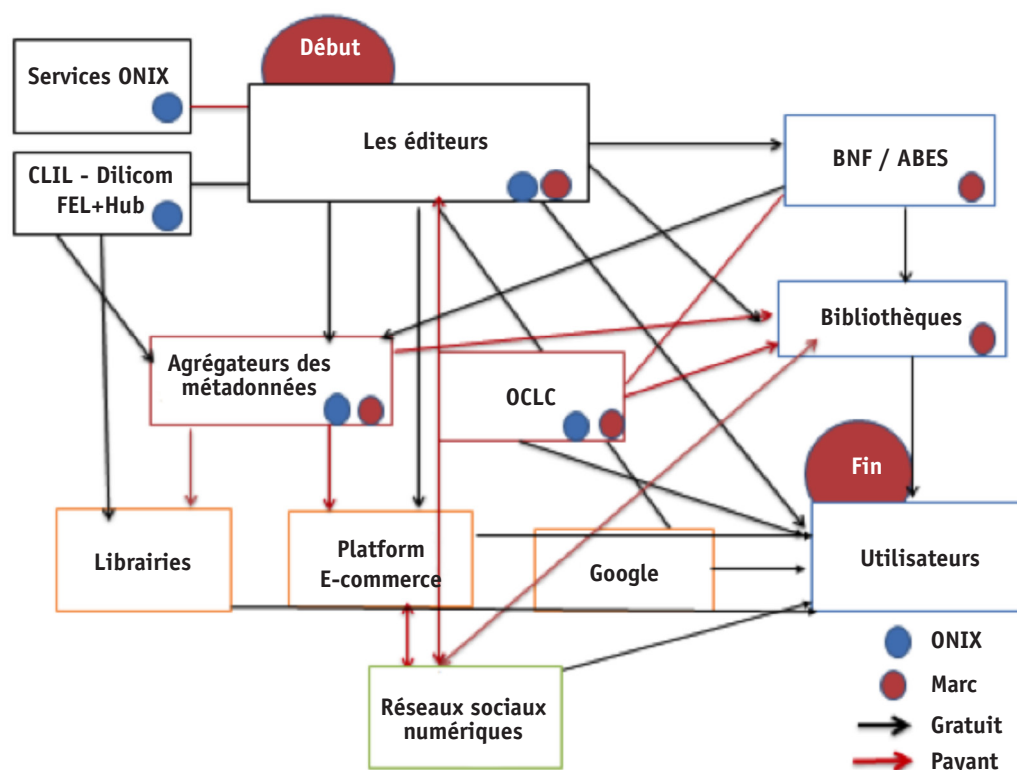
Début

Services ONIX

Les éditeurs

CLIL - Dilicom FEL+Hub

BNF / ABES

Bibliothèques

Agrégateurs des métadonnées

OCLC

Fin

Librairies

Platform E-commerce

Google

Utilisateurs

Réseaux sociaux numériques

ONIX

Marc

Gratuit

Payant